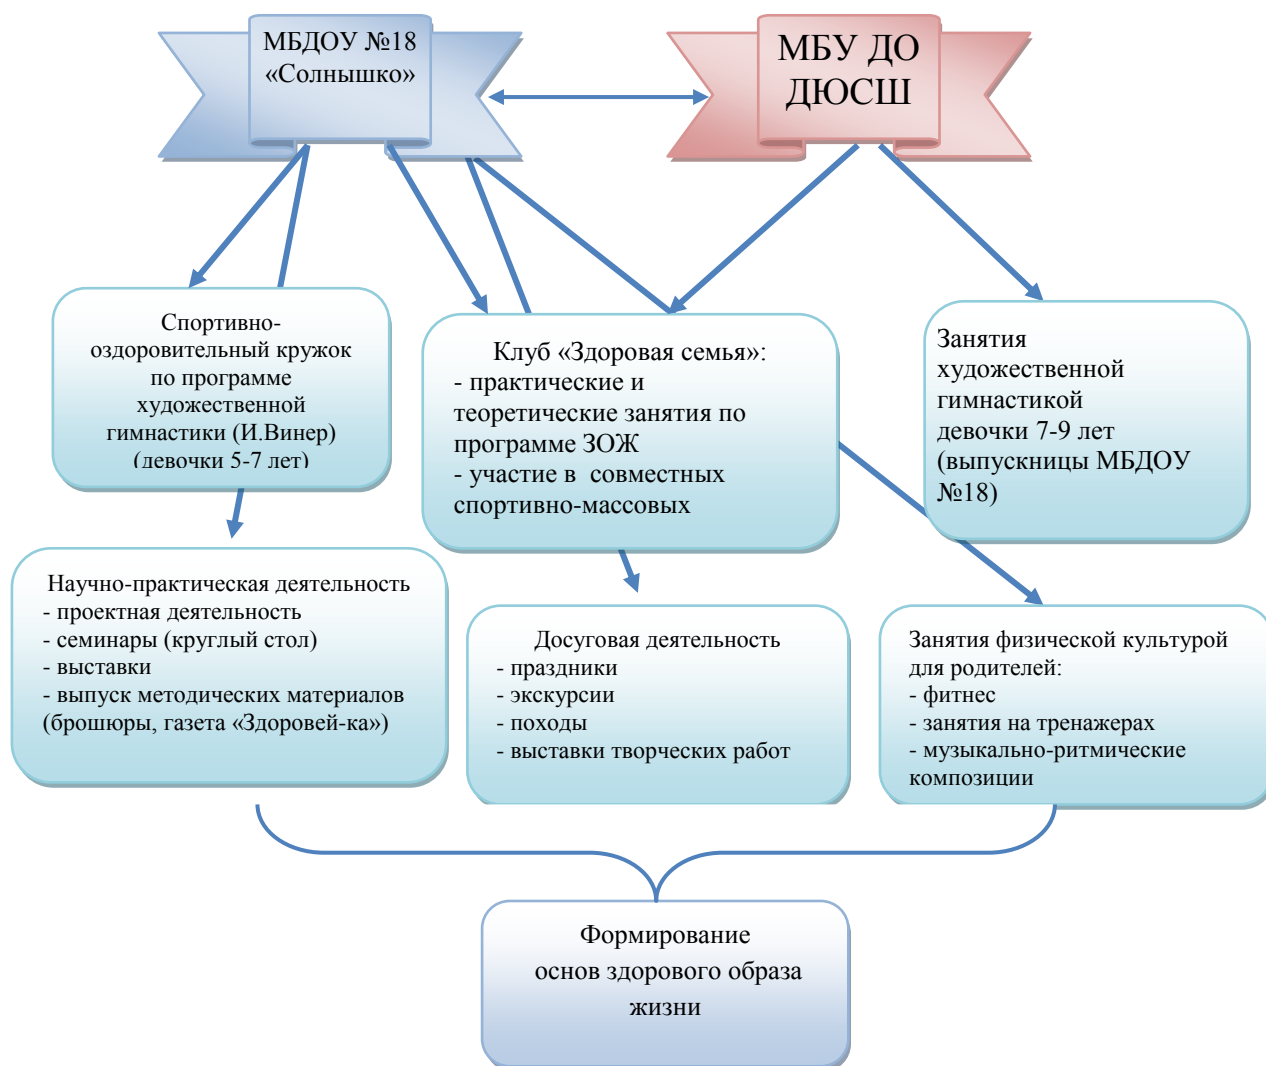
МБДОУ №18 «Солнышко»

МБУ ДО ДЮСШ

Спортивно-оздоровительный кружок по программе художественной гимнастики (И.Винер) (девочки 5-7 лет)

Клуб «Здоровая семья»:
- практические и теоретические занятия по программе ЗОЖ
- участие в совместных спортивно-массовых

Занятия художественной гимнастикой девочки 7-9 лет (выпускницы МБДОУ №18)

Научно-практическая деятельность
- проектная деятельность
- семинары (круглый стол)
- выставки
- выпуск методических материалов (брошюры, газета «Здоровей-ка»)

Досуговая деятельность
- праздники
- экскурсии
- походы
- выставки творческих работ

Занятия физической культурой для родителей:
- фитнес
- занятия на тренажерах
- музыкально-ритмические композиции

Формирование основ здорового образа жизни